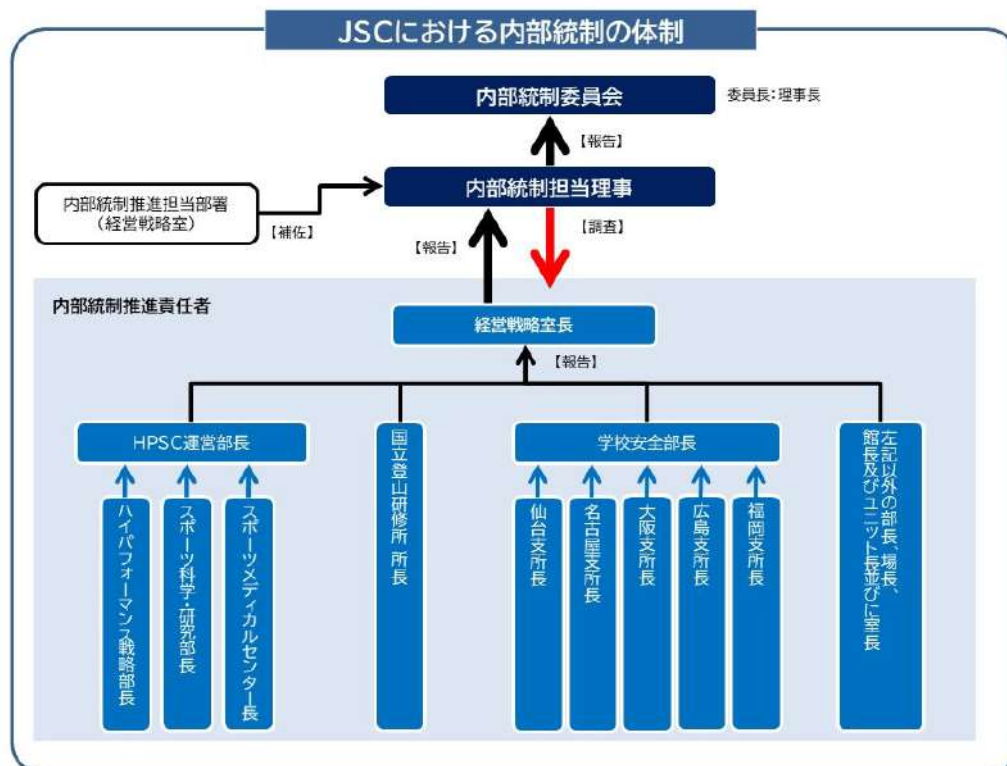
JSCにおける内部統制の体制

内部統制委員会

委員長：理事長

【報告】

内部統制推進担当部署
（経営戦略室）

【補佐】

内部統制担当理事

【報告】

【調査】

内部統制推進責任者

経営戦略室長

【報告】

HPSC運営部長

ハイパフォーマンス戦略部長

スポーツ科学・研究部長

スポーツメディカルセンター長

国立登山研修所 所長

学校安全部長

仙台支所長

名古屋支所長

大阪支所長

広島支所長

福岡支所長

左記以外の部長、場長、館長及びユニット長並びに室長